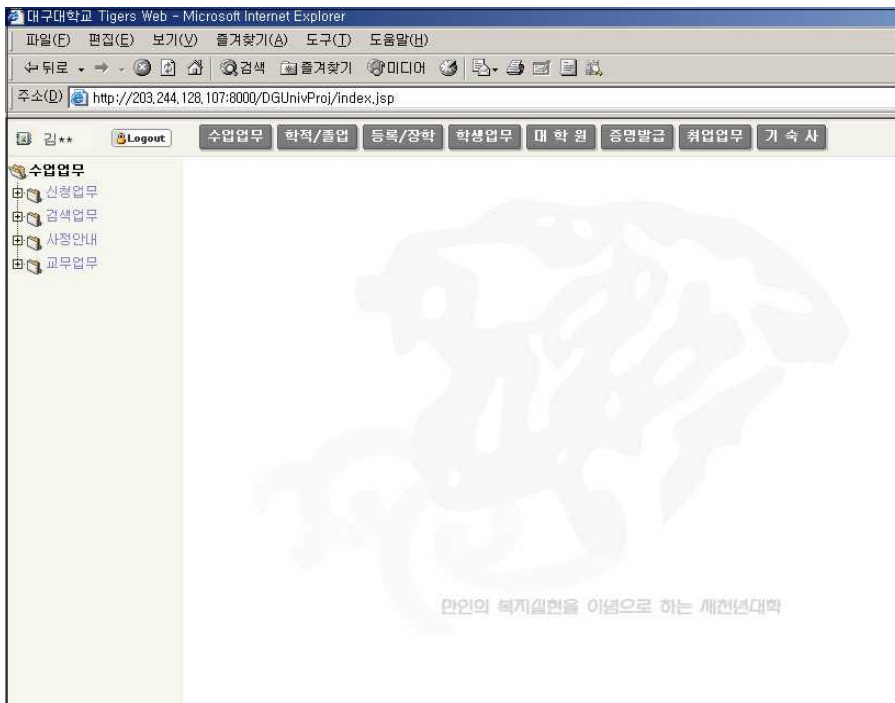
대구대학교 Tigers Web - Microsoft Internet Explorer

파일(F) 편집(E) 보기(V) 즐겨찾기(A) 도구(T) 도움말(H)

뒤로 검색 즐겨찾기 미디어

주소(D) http://203.244.128.107:8000/DGUnivProj/index.jsp

김** Logout

수업업무 학적/졸업 등록/장학 학생업무 대 학 원 증명발급 취업업무 기 숙 사

수업업무
신청업무
검색업무
사정안내
교무업무

만인의 복지실현을 이념으로 하는 새천년대학